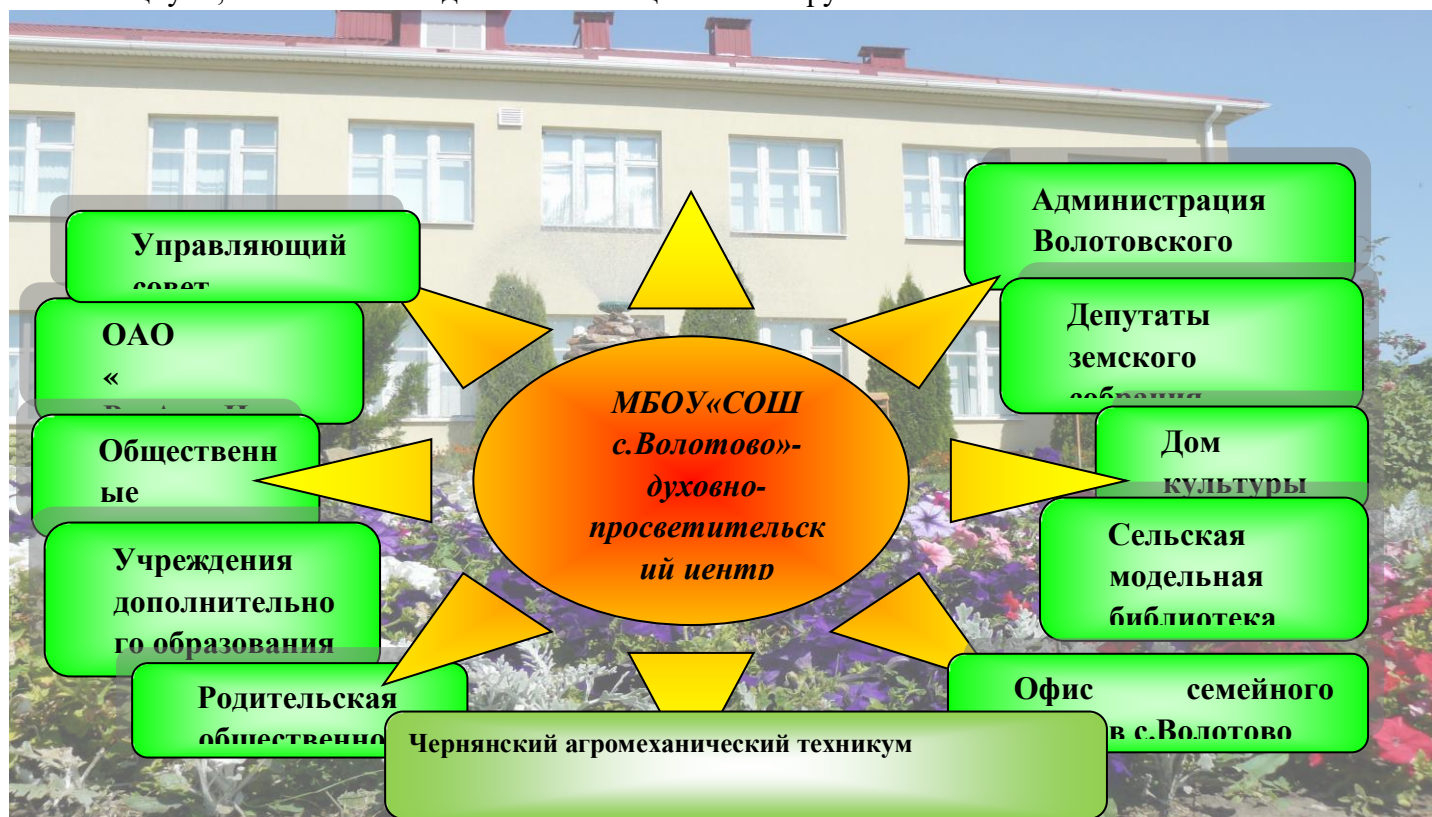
Управляющий совет

Администрация Волотовского

ОАО «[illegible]

Депутаты земского собрания

МБОУ«СОШ с.Волотово»-духовно-просветительский центр

Общественные

Дом культуры

Учреждения дополнительного образования

Сельская модельная библиотека

Родительская общественно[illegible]

Офис семейного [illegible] в с.Волотово

Чернянский агромеханический техникум